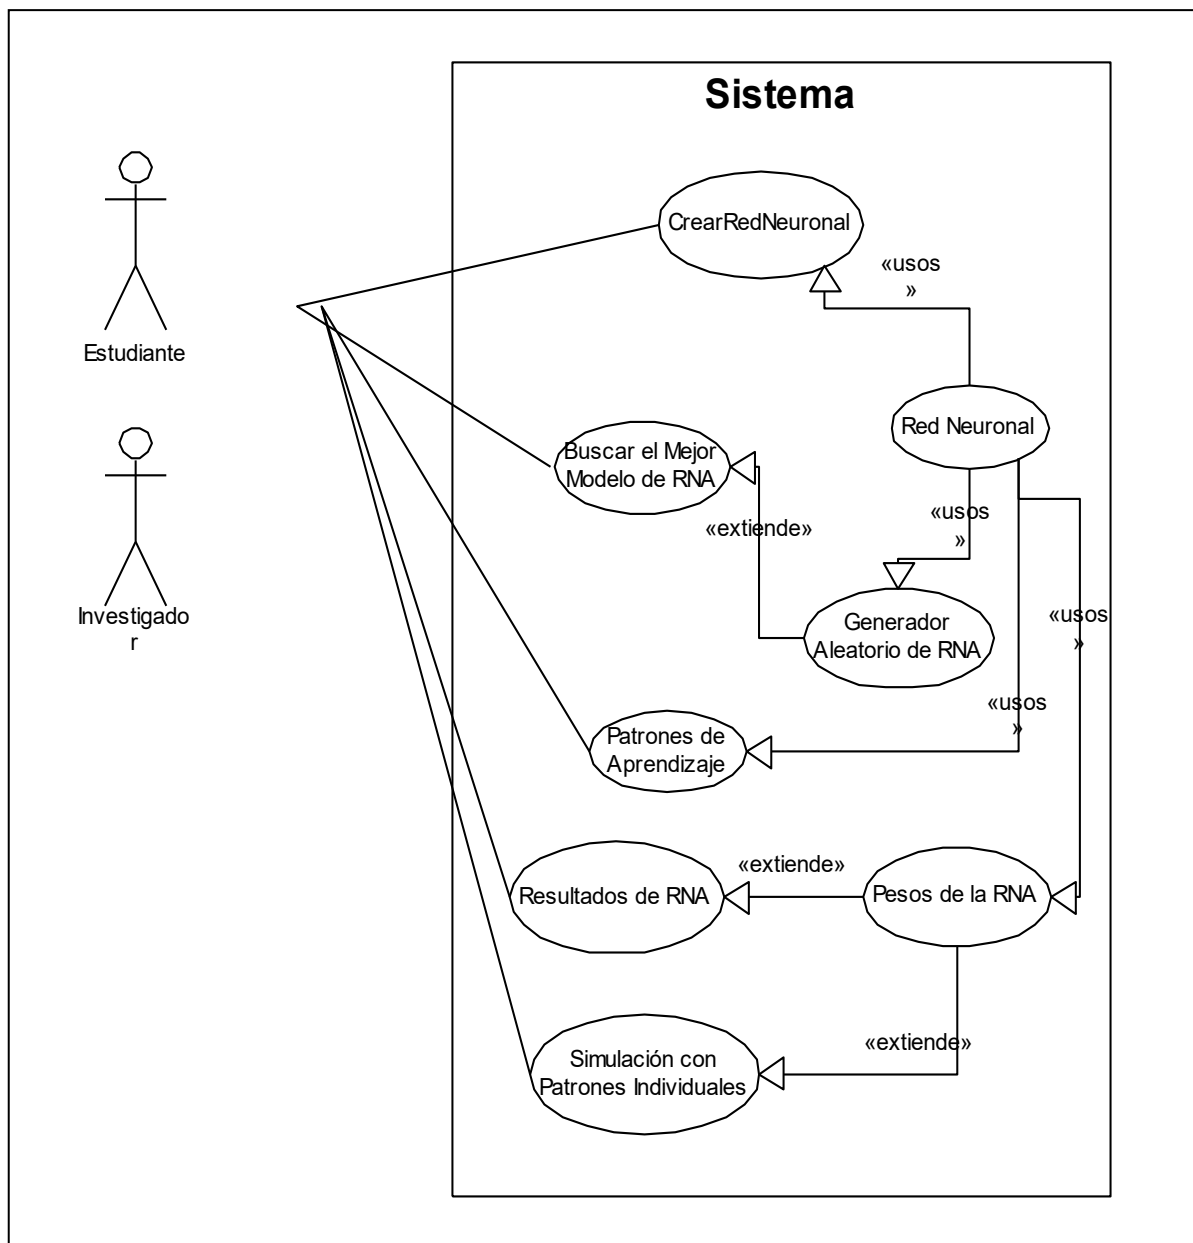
Sistema

Estudiante

Investigado
r

CrearRedNeuronal

«usos
»

Red Neuronal

Buscar el Mejor Modelo de RNA

«extiende»

«usos
»

Generador Aleatorio de RNA

«usos
»

«usos
»

Patrones de Aprendizaje

«extiende»

Resultados de RNA

Pesos de la RNA

«extiende»

Simulación con Patrones Individuales